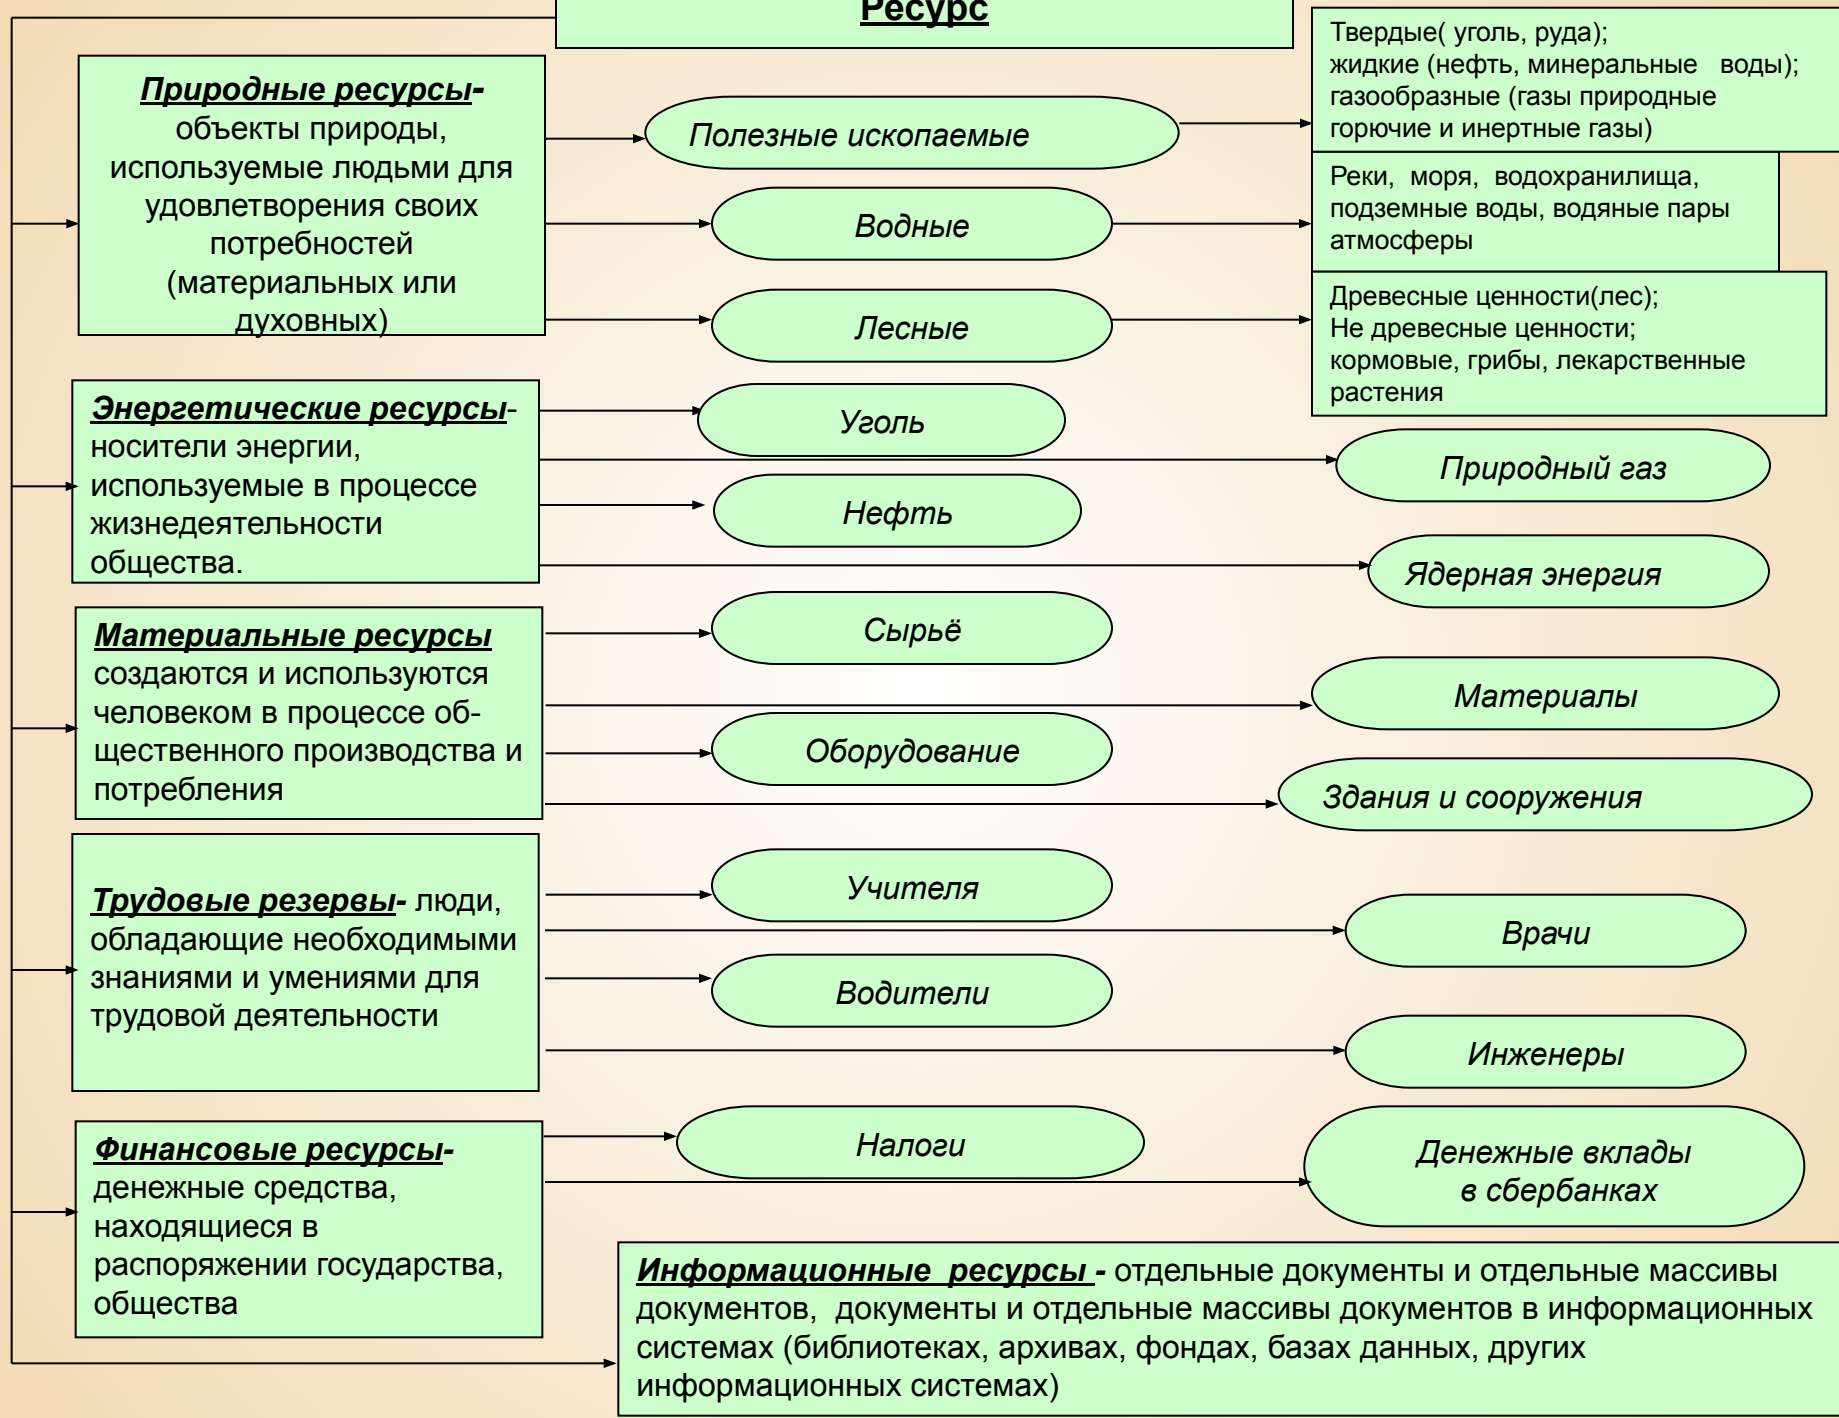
Ресурс

Природные ресурсы- объекты природы, используемые людьми для удовлетворения своих потребностей (материальных или духовных)

Полезные ископаемые

Твердые( уголь, руда); жидкие (нефть, минеральные воды); газообразные (газы природные горючие и инертные газы)

Водные

Реки, моря, водохранилища, подземные воды, водяные пары атмосферы

Лесные

Древесные ценности(лес); Не древесные ценности; кормовые, грибы, лекарственные растения

Энергетические ресурсы- носители энергии, используемые в процессе жизнедеятельности общества.

Уголь

Природный газ

Нефть

Ядерная энергия

Материальные ресурсы создаются и используются человеком в процессе общественного производства и потребления

Сырьё

Материалы

Оборудование

Здания и сооружения

Трудовые резервы- люди, обладающие необходимыми знаниями и умениями для трудовой деятельности

Учителя

Врачи

Водители

Инженеры

Финансовые ресурсы- денежные средства, находящиеся в распоряжении государства, общества

Налоги

Денежные вклады в сбербанках

Информационные ресурсы - отдельные документы и отдельные массивы документов, документы и отдельные массивы документов в информационных системах (библиотеках, архивах, фондах, базах данных, других информационных системах)